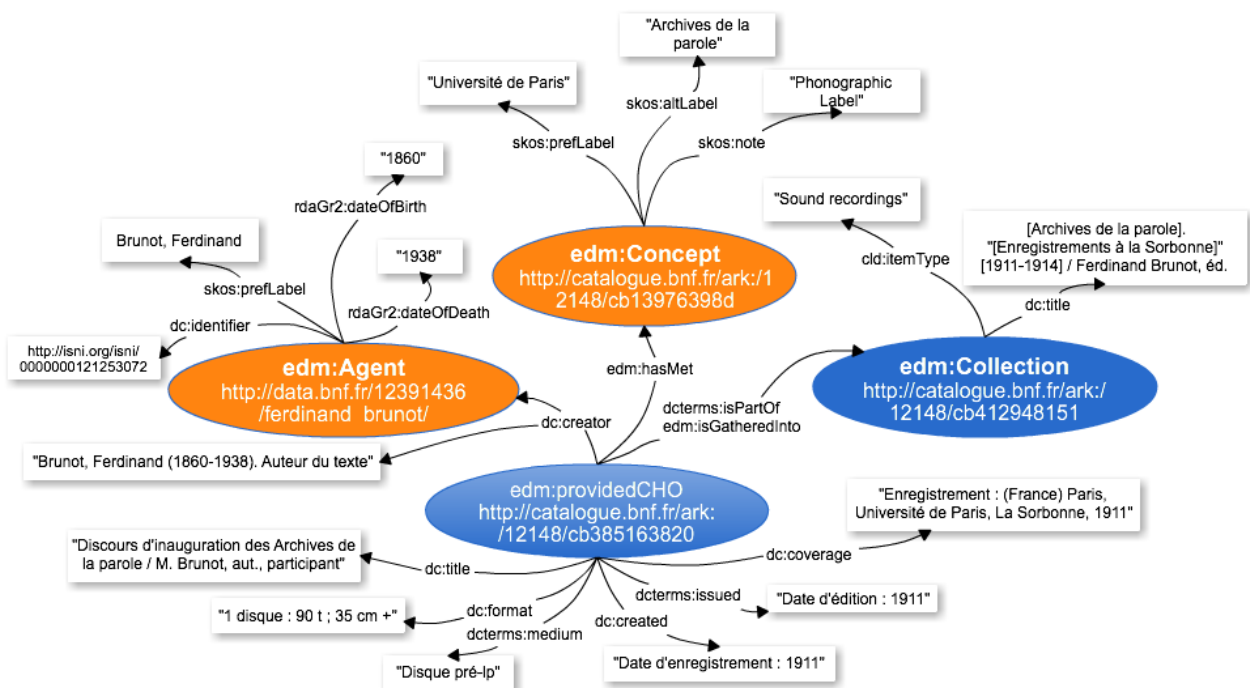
"Archives de la parole"

"Université de Paris"

skos:altLabel

"Phonographic Label"

skos:prefLabel

skos:note

"1860"

rdaGr2:dateOfBirth

Brunot, Ferdinand

"1938"

skos:prefLabel

rdaGr2:dateOfDeath

edm:Concept
http://catalogue.bnf.fr/ark:/12148/cb13976398d

"Sound recordings"

[Archives de la parole]. "[Enregistrements à la Sorbonne]" [1911-1914] / Ferdinand Brunot, éd.

cld:itemType

dc:title

dc:identifier

http://isni.org/isni/0000000121253072

edm:Agent
http://data.bnf.fr/12391436/ferdinand_brunot/

edm:hasMet

edm:Collection
http://catalogue.bnf.fr/ark:/12148/cb412948151

dcterms:isPartOf
edm:isGatheredInto

dc:creator

"Brunot, Ferdinand (1860-1938). Auteur du texte"

edm:providedCHO
http://catalogue.bnf.fr/ark:/12148/cb385163820

"Enregistrement : (France) Paris, Université de Paris, La Sorbonne, 1911"

"Discours d'inauguration des Archives de la parole / M. Brunot, aut., participant"

dc:coverage

dc:title

dc:format

dcterms:issued

"Date d'édition : 1911"

"1 disque : 90 t ; 35 cm +"

dcterms:medium

dc:created

"Disque pré-lp"

"Date d'enregistrement : 1911"